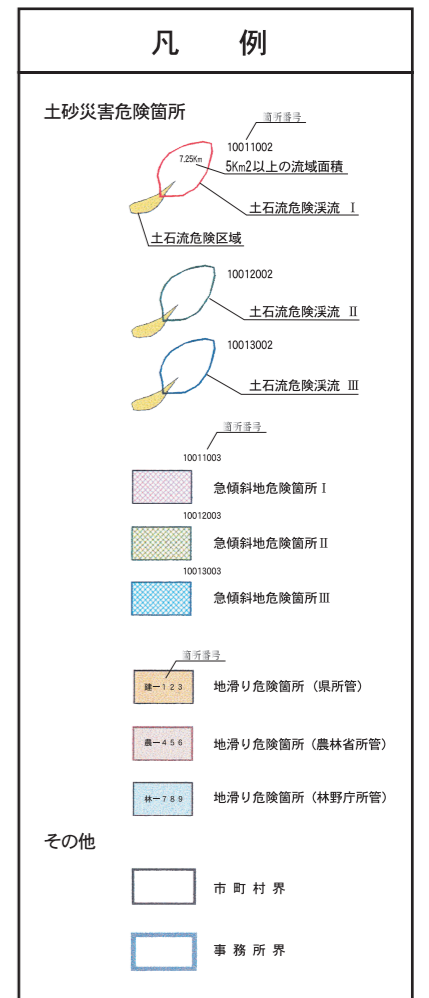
凡　例

土砂災害危険箇所

箇所番号
10011002
7.25Km
5Km2以上の流域面積
土石流危険渓流 Ⅰ
土石流危険区域

10012002
土石流危険渓流 Ⅱ

10013002
土石流危険渓流 Ⅲ

箇所番号
10011003
急傾斜地危険箇所Ⅰ
10012003
急傾斜地危険箇所Ⅱ
10013003
急傾斜地危険箇所Ⅲ

箇所番号
建ー１２３
地滑り危険箇所（県所管）
農ー４５６
地滑り危険箇所（農林省所管）
林ー７８９
地滑り危険箇所（林野庁所管）

その他

市町村界

事務所界